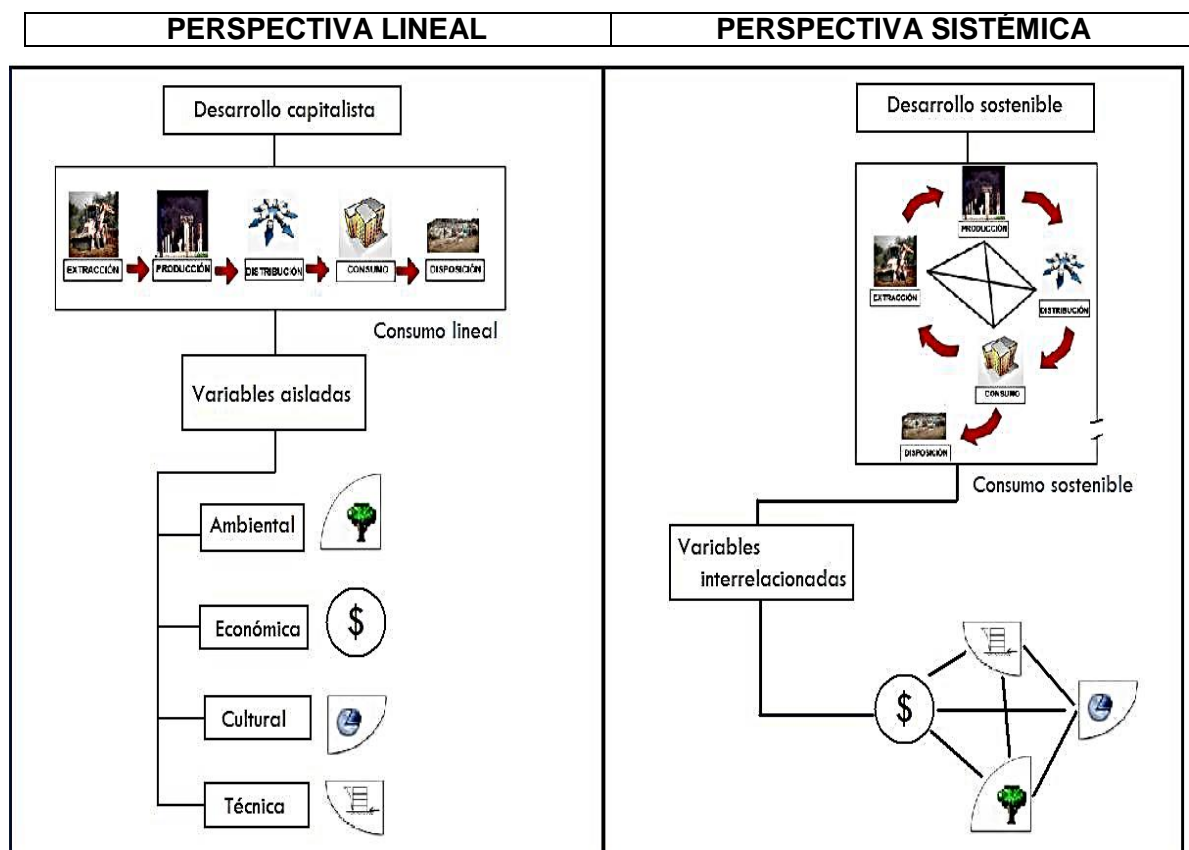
| PERSPECTIVA LINEAL | PERSPECTIVA SISTÉMICA |
|---|---|

Desarrollo capitalista

EXTRACCIÓN
PRODUCCIÓN
DISTRIBUCIÓN
CONSUMO
DISPOSICIÓN

Consumo lineal

Variables aisladas

Ambiental

Económica

$

Cultural

Técnica

Desarrollo sostenible

PRODUCCIÓN
EXTRACCIÓN
DISTRIBUCIÓN
CONSUMO
DISPOSICIÓN

Consumo sostenible

Variables interrelacionadas

$